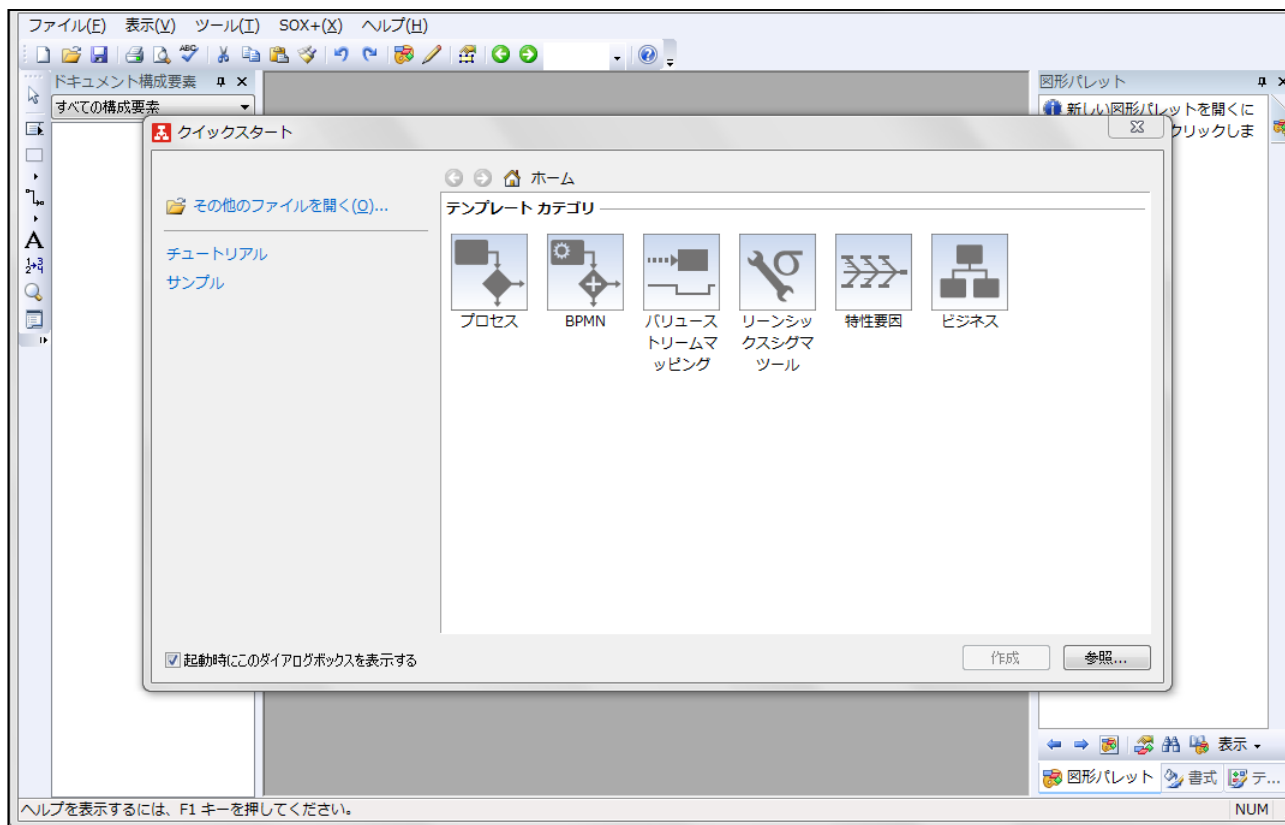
ファイル(F) 表示(V) ツール(T) SOX+(X) ヘルプ(H)

ドキュメント構成要素
すべての構成要素

図形パレット
新しい図形パレットを開くに
クリックしま

クイックスタート

ホーム

その他のファイルを開く(O)...

チュートリアル
サンプル

テンプレート カテゴリ

プロセス
BPMN
バリューストリームマッピング
リーンシックスシグマツール
特性要因
ビジネス

起動時にこのダイアログボックスを表示する

作成
参照...

表示
図形パレット
書式
テ...

ヘルプを表示するには、F1 キーを押してください。
NUM